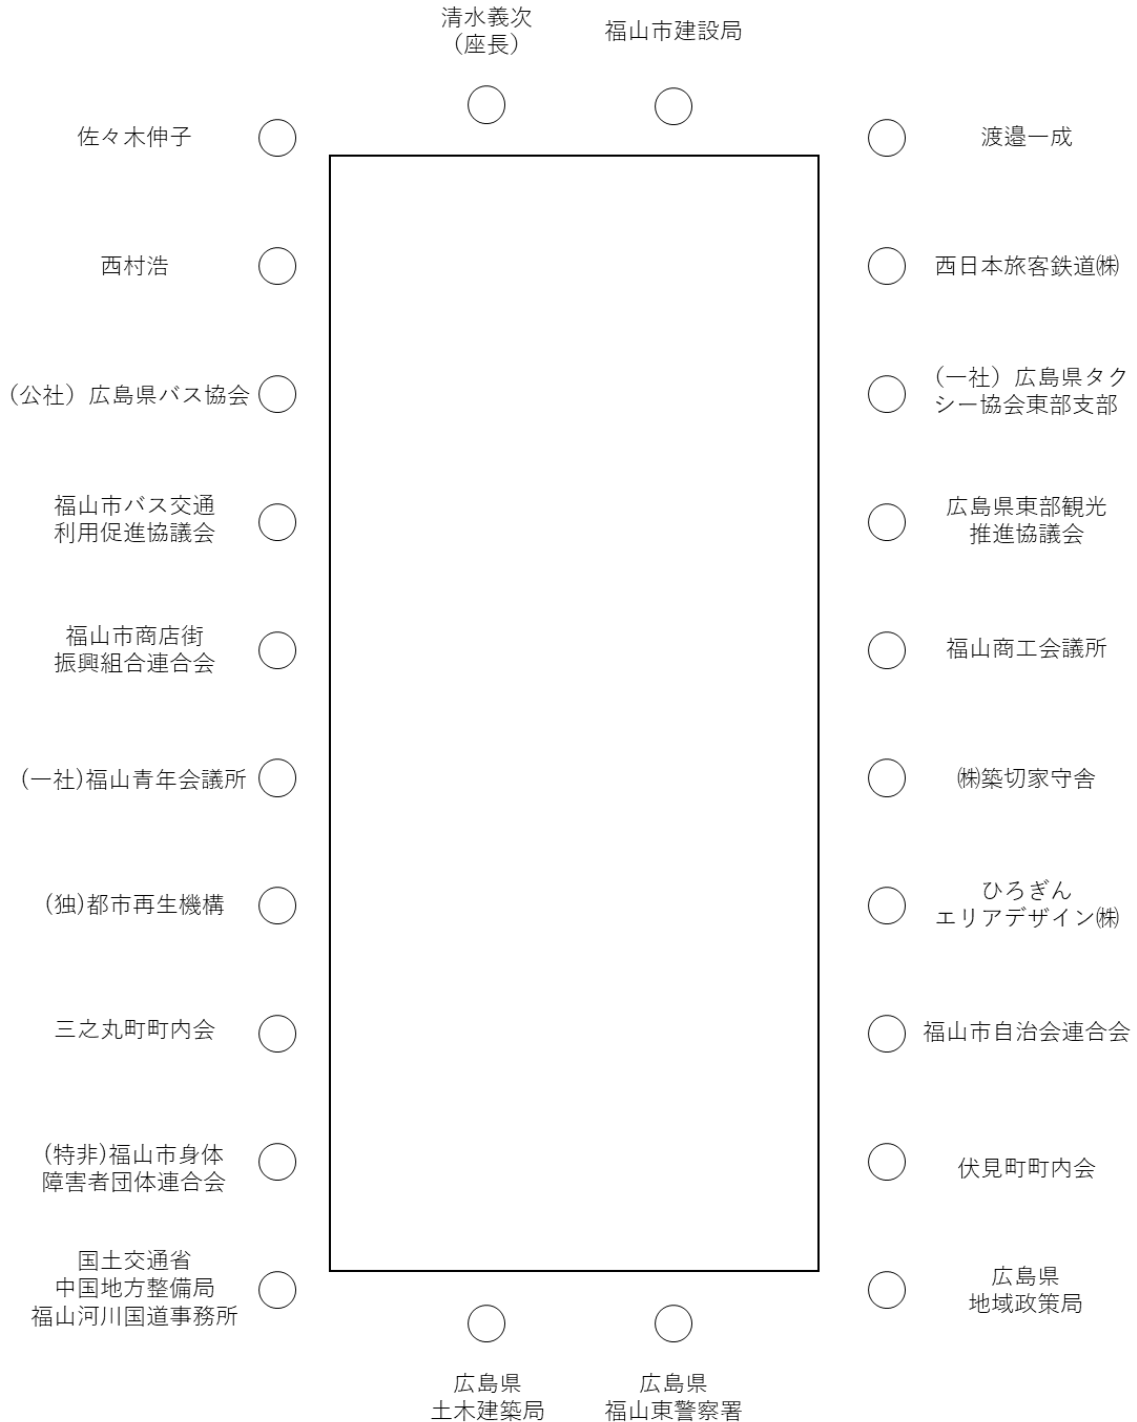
清水義次
（座長）

福山市建設局

佐々木伸子

渡邉一成

西村浩

西日本旅客鉄道㈱

（公社）広島県バス協会

（一社）広島県タクシー協会東部支部

福山市バス交通利用促進協議会

広島県東部観光推進協議会

福山市商店街振興組合連合会

福山商工会議所

(一社)福山青年会議所

㈱築切家守舎

(独)都市再生機構

ひろぎん
エリアデザイン㈱

三之丸町町内会

福山市自治会連合会

(特非)福山市身体障害者団体連合会

伏見町町内会

国土交通省
中国地方整備局
福山河川国道事務所

広島県
地域政策局

広島県
土木建築局

広島県
福山東警察署